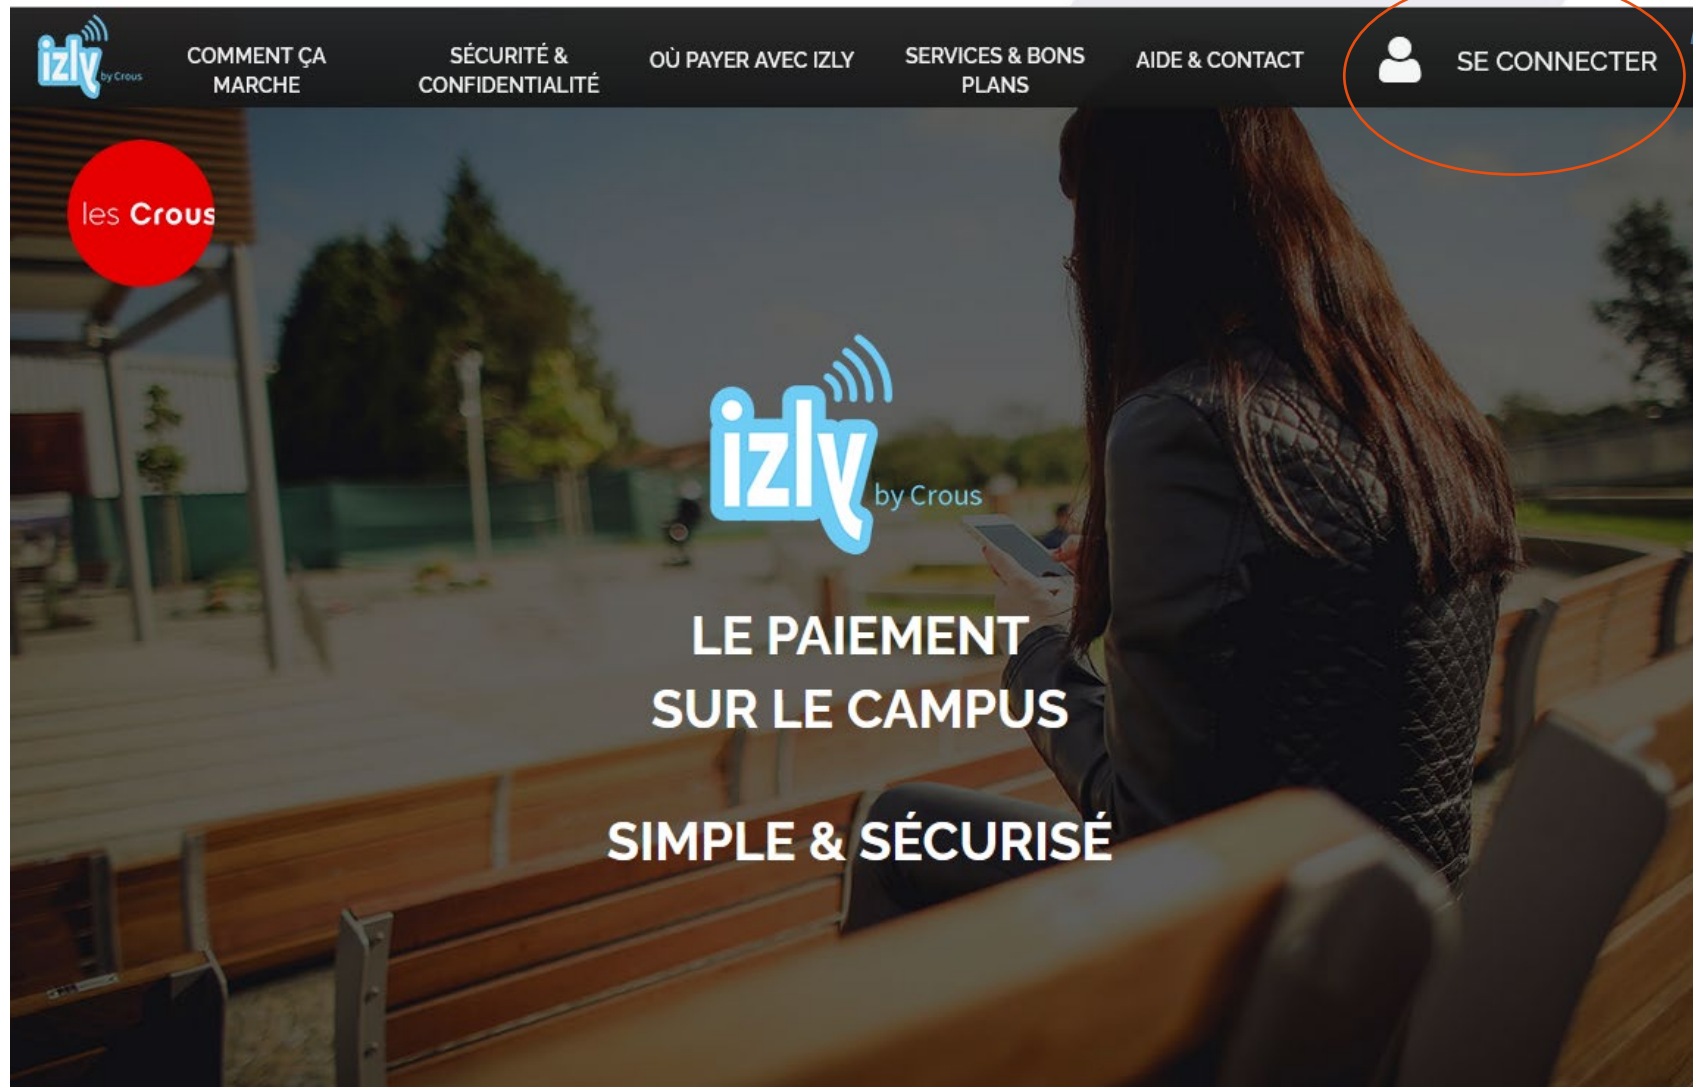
izly by Crous

COMMENT ÇA MARCHE

SÉCURITÉ & CONFIDENTIALITÉ

OÙ PAYER AVEC IZLY

SERVICES & BONS PLANS

AIDE & CONTACT

SE CONNECTER

les Crous

izly by Crous

LE PAIEMENT SUR LE CAMPUS

SIMPLE & SÉCURISÉ